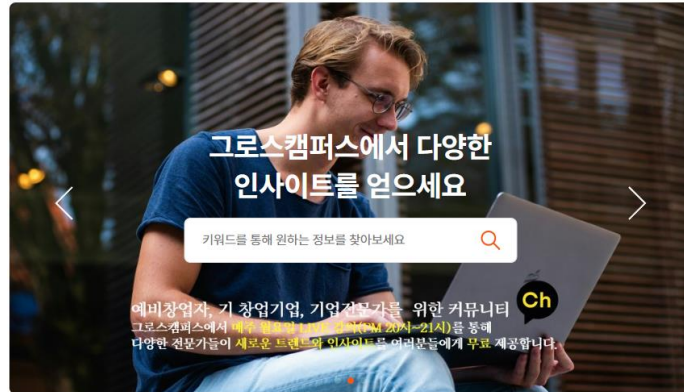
그로스캠퍼스에서 다양한
인사이트를 얻으세요

키워드를 통해 원하는 정보를 찾아보세요

예비창업자, 기 창업기업, 기업전문가를 위한 커뮤니티
그로스캠퍼스에서 매주 월요일 LIVE 강의(PM 20시~21시)를 통해
다양한 전문가들이 새로운 트렌드와 인사이트를 여러분들에게 무료 제공합니다.

Ch